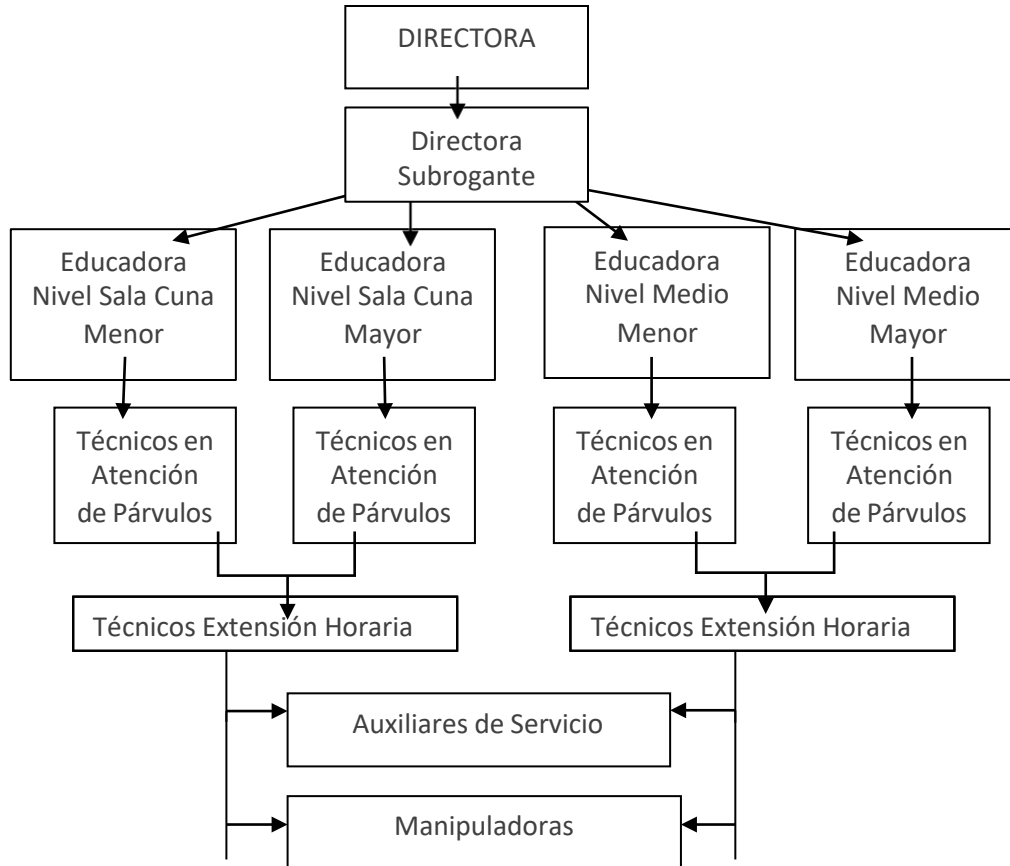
DIRECTORA

Directora Subrogante

Educadora Nivel Sala Cuna Menor

Educadora Nivel Sala Cuna Mayor

Educadora Nivel Medio Menor

Educadora Nivel Medio Mayor

Técnicos en Atención de Párvulos

Técnicos en Atención de Párvulos

Técnicos en Atención de Párvulos

Técnicos en Atención de Párvulos

Técnicos Extensión Horaria

Técnicos Extensión Horaria

Auxiliares de Servicio

Manipuladoras